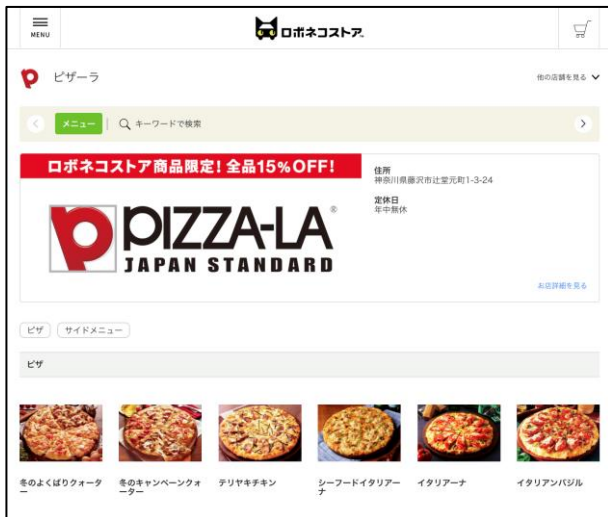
MENU

ロボネコストア

ピザーラ

他の店舗を見る

メニュー

キーワードで検索

ロボネコストア商品限定！全品15%OFF！

PIZZA-LA®
JAPAN STANDARD

住所
神奈川県藤沢市辻堂元町1-3-24

定休日
年中無休

お店詳細を見る

ピザ

サイドメニュー

ピザ

冬のよくばりクォーター

冬のキャンペーンクォーター

テリヤキチキン

シーフードイタリアーナ

イタリアーナ

イタリアンバジル